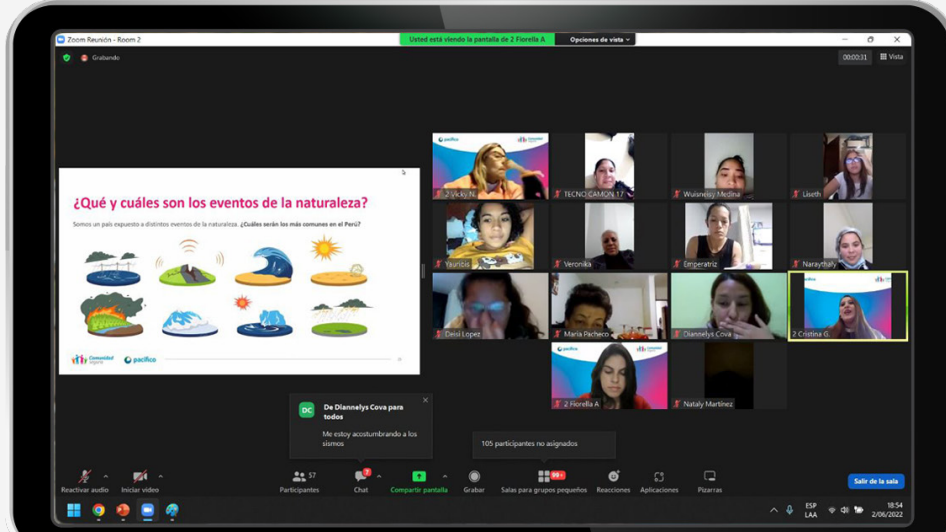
Zoom Reunión - Room 2

Usted está viendo la pantalla de 2 Fiorella A

Opciones de vista

Grabando

00:00:31

Vista

¿Qué y cuáles son los eventos de la naturaleza?

Somos un país expuesto a distintos eventos de la naturaleza. ¿Cuáles serán los más comunes en el Perú?

Comunidad Segura

pacífico

2 Vicky N.

TECNO CAMON 17

Wuisneisy Medina

Liseth

Yauribia

Veronika

Emperatriz

Naraythaly

Deisi Lopez

Maria Pacheco

Diannelys Cova

2 Cristina G.

2 Fiorella A

Nataly Martinez

DC

De Diannelys Cova para todos

Me estoy acostumbrando a los sismos

105 participantes no asignados

Reactivar audio

Iniciar video

57

Participantes

7

Chat

Compartir pantalla

Grabar

99+

Salas para grupos pequeños

Reacciones

Aplicaciones

Pizarras

Salir de la sala

ESP LAA

18:54

2/06/2022